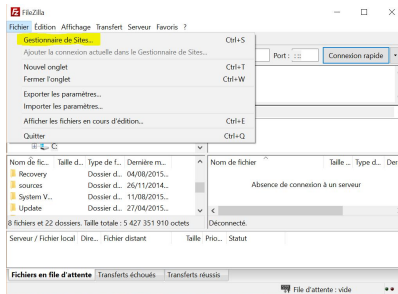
FileZilla

Fichier Édition Affichage Transfert Serveur Favoris ?

Gestionnaire de Sites... Ctrl+S
Ajouter la connexion actuelle dans le Gestionnaire de Sites...
Nouvel onglet Ctrl+T
Fermer l'onglet Ctrl+W
Exporter les paramètres...
Importer les paramètres...
Afficher les fichiers en cours d'édition... Ctrl+E
Quitter Ctrl+Q

Port : Connexion rapide

C:

| Nom de fic... | Taille d... | Type de f... | Dernière m... |
|---|---|---|---|
| Recovery | | Dossier d... | 04/08/2015... |
| sources | | Dossier d... | 26/11/2014... |
| System V... | | Dossier d... | 11/08/2015... |
| Update | | Dossier d... | 27/04/2015... |

8 fichiers et 22 dossiers. Taille totale : 5 427 351 910 octets

| Nom de fichier | Taille | Type d... | Der |
|---|---|---|---|

Absence de connexion à un serveur

Déconnecté.

Serveur / Fichier local Dire... Fichier distant Taille Prio... Statut

Fichiers en file d'attente Transferts échoués Transferts réussis

File d'attente : vide